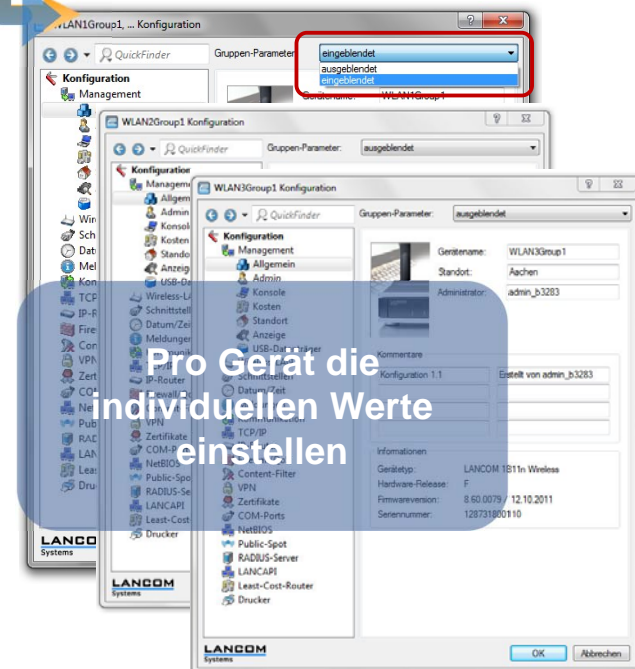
WLAN1Group1, ... Konfiguration

QuickFinder

Gruppen-Parameter: eingeblendet

ausgeblendet
eingeblendet

Konfiguration
Management

Gerätename: WLAN1Group1

Wir
Sch
Dat
Mel
Kon
TCP
IP-R
Fire
Con
VPN
Zert
COM
Net
Pub
RAD
LAN
Leas
Druc

LANCOM Systems

WLAN2Group1 Konfiguration

QuickFinder

Gruppen-Parameter: ausgeblendet

Konfiguration
Management
Allgem
Admin
Konsol
Kosten
Stando
Anzeig
USB-Da
Wireless-L
Schnittstell
Datum/Zeit
Meldungen
IP-Router
VPN
Zertifikate
COM-Po
NetBIOS
Public-Spo
RADIUS-Se
LANCAPI
Least-Cost
Drucker

LANCOM Systems

WLAN3Group1 Konfiguration

QuickFinder

Gruppen-Parameter: ausgeblendet

Konfiguration
Management
Allgemein
Admin
Konsole
Kosten
Standort
Anzeige
USB-Datenträger
Schnittstellen
Datum/Zeit
TCP/IP
Content-Filter
VPN
Zertifikate
COM-Ports
NetBIOS
Public-Spot
RADIUS-Server
LANCAPI
Least-Cost-Router
Drucker

Gerätename: WLAN3Group1
Standort: Aachen
Administrator: admin_b3283

Kommentare
Konfiguration 1.1 Erstellt von admin_b3283

Informationen
Gerätetyp: LANCOM 1811n Wireless
Hardware-Release: F
Firmwareversion: 8.60.0079 / 12.10.2011
Seriennummer: 128731800110

LANCOM Systems

OK Abbrechen

Pro Gerät die individuellen Werte einstellen